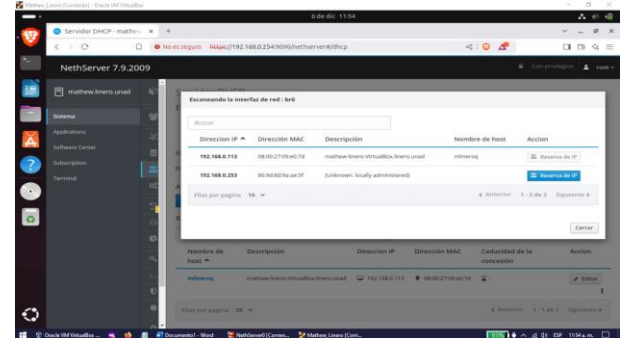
Mathew_Linero [Corriendo] - Oracle VM VirtualBox

6 de dic 11:54

Servidor DHCP - mathew ×

No es seguro https://192.168.0.254:9090/nethserver#/dhcp

NethServer 7.9.2009

mathew.linero.unad

Sistema

Applications

Software Center

Subscription

Terminal

Escaneando la interfaz de red : br0

Buscar

| Direccion IP ▲ | Dirección MAC | Descripción | Nombre de host | Accion |
|---|---|---|---|---|
| 192.168.0.113 | 08:00:27:09:e0:7d | mathew-linero-VirtualBox.linero.unad | mlineroq | Reserva de IP |
| 192.168.0.253 | 86:9d:8d:9a:ae:5f | (Unknown: locally administered) | | Reserva de IP |

Filas por pagina 10

Anterior 1 - 2 de 2 Siguiente

Cerrar

| Nombre de host ▲ | Descripción | Direccion IP | Dirección MAC | Caducidad de la concesión | Accion |
|---|---|---|---|---|---|
| mlineroq | mathew-linero-VirtualBox.linero.unad | 192.168.0.113 | 08:00:27:09:e0:7d | | Editar |

Filas por pagina 25

Anterior 1 - 1 de 1 Siguiente

Oracle VM VirtualBox ... Documento1 - Word NethServer0 [Corrien... Mathew_Linero [Corri... 11:54 a.m.